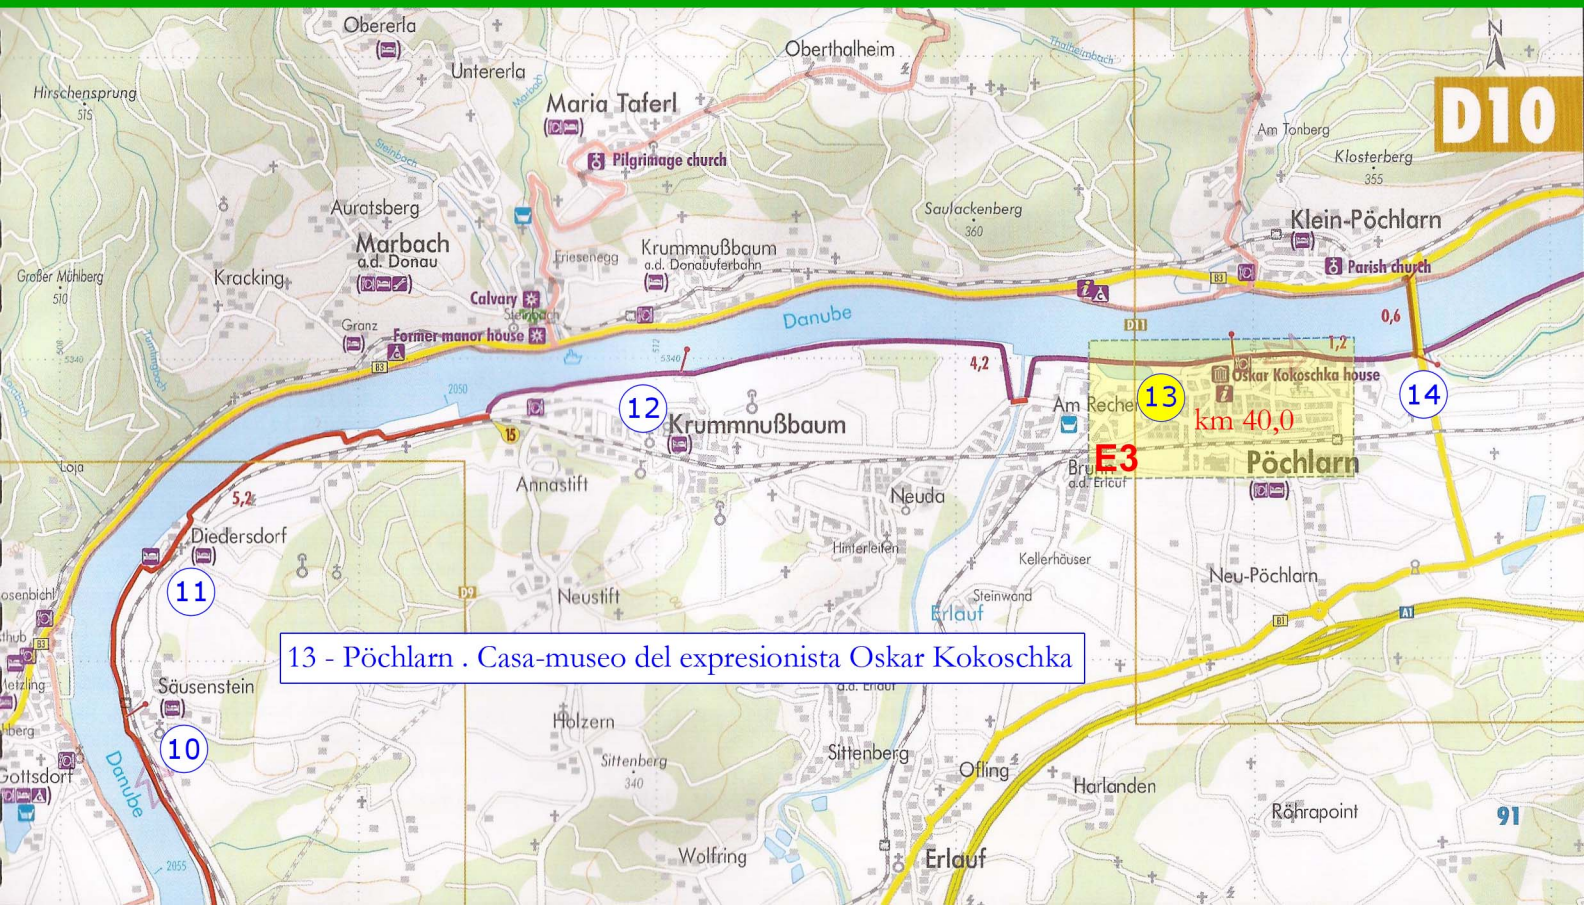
Obererla
Untererla
Oberthalheim
Thalheimbach
N
D10
Hirschensprung
515
Maria Taferl
Pilgrimage church
Am Tonberg
Klosterberg
355
Steinbach
Marbach
Auratsberg
Saulackenberg
360
Klein-Pöchlarn
Marbach a.d. Donau
Krummnußbaum a.d. Donauuferbahn
Friesenegg
Großer Mühlberg
510
Kracking
Calvary
Parish church
Granz
Former manor house
Danube
0,6
D11
B3
1,2
4,2
Oskar Kokoschka house
13
14
12
Am Rechen
km 40,0
Krummnußbaum
15
2050
5340
Loja
E3
Pöchlarn
Brunn a.d. Erlauf
Annastift
Neuda
5,2
Diedersdorf
Hinterleiten
11
Kellerhäuser
Neu-Pöchlarn
osenbichl
D9
Neustift
Steinwand
Erlauf
A1
B1
13 - Pöchlarn . Casa-museo del expresionista Oskar Kokoschka
a.d. Erlauf
Metzling
Säusenstein
Holzern
10
Sittenberg
340
Sittenberg
Ofling
Harlanden
Röhrapoint
Gottsdorf
Danube
91
2055
Wolfring
Erlauf